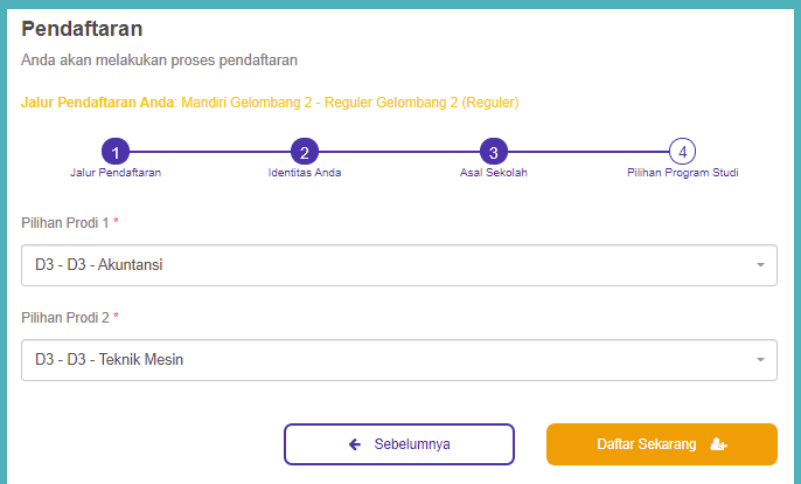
Pendaftaran

Anda akan melakukan proses pendaftaran

Jalur Pendaftaran Anda: Mandiri Gelombang 2 - Reguler Gelombang 2 (Reguler)

1 Jalur Pendaftaran
2 Identitas Anda
3 Asal Sekolah
4 Pilihan Program Studi

Pilihan Prodi 1 *

D3 - D3 - Akuntansi

Pilihan Prodi 2 *

D3 - D3 - Teknik Mesin

Sebelumnya

Daftar Sekarang